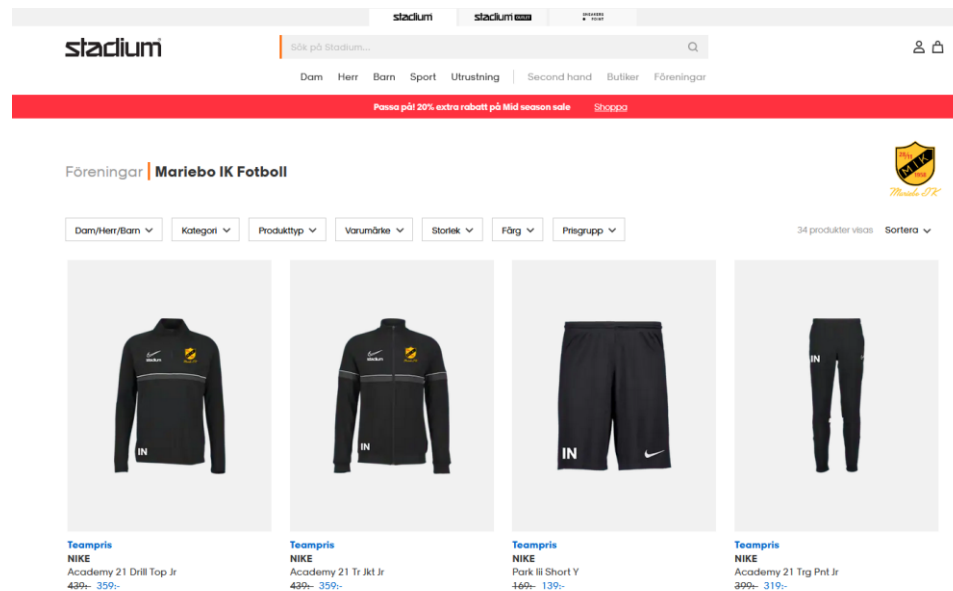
stadium stadium OUTLET SNEAKERS POINT

stadium

Sök på Stadium...

Dam Herr Barn Sport Utrustning Second hand Butiker Föreningar

Passa på! 20% extra rabatt på Mid season sale Shoppa

Föreningar | Mariebo IK Fotboll

MIK Mariebo IK

Dam/Herr/Barn Kategori Produkttyp Varumärke Storlek Färg Prisgrupp 34 produkter visas Sortera

IN

Teampris
NIKE
Academy 21 Drill Top Jr
~~439:-~~ 359:-

IN

Teampris
NIKE
Academy 21 Tr Jkt Jr
~~439:-~~ 359:-

IN

Teampris
NIKE
Park Iii Short Y
~~169:-~~ 139:-

IN

Teampris
NIKE
Academy 21 Trg Pnt Jr
~~399:-~~ 319:-